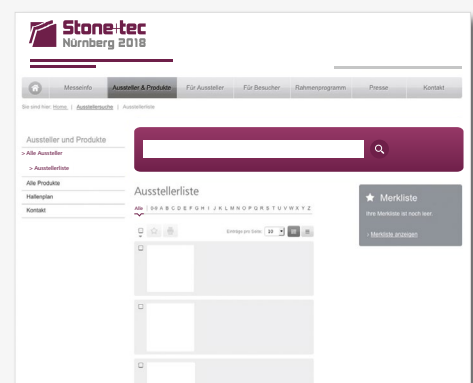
Stone+tec
Nürnberg 2018

Messeinfo | Aussteller & Produkte | Für Aussteller | Für Besucher | Rahmenprogramm | Presse | Kontakt

Sie sind hier: Home | Ausstellersuche | Ausstellerliste

Aussteller und Produkte
> Alle Aussteller
> Ausstellerliste
Alle Produkte
Hallenplan
Kontakt

Ausstellerliste

Alle | 0-9 A B C D E F G H I J K L M N O P Q R S T U V W X Y Z

Einträge pro Seite: 20

Merkliste
Ihre Merkliste ist noch leer.
› Merkliste anzeigen